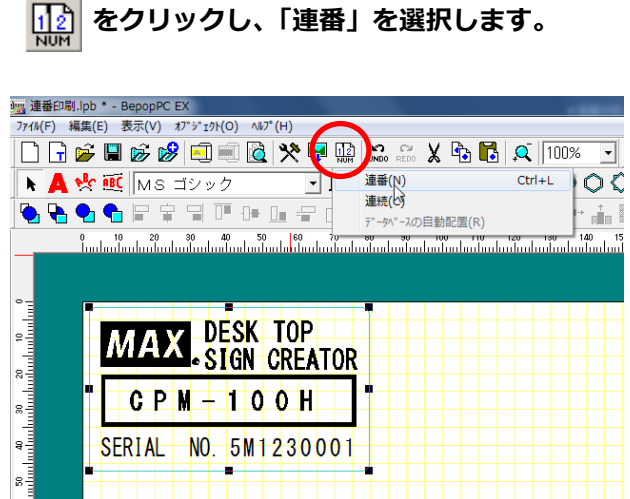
12 NUM をクリックし、「連番」を選択します。

連番印刷.lpb * - BepopPC EX

ﾌｧｲﾙ(F) 編集(E) 表示(V) ｵﾌﾞｼﾞｪｸﾄ(O) ﾍﾙﾌﾟ(H)

12 NUM UNDO REDO 100%

MS ゴシック

連番(N) Ctrl+L
連続(C)
データベースの自動配置(R)

0 10 20 30 40 50 60 70 80 90 100 110 120 130 140 15

MAX DESK TOP SIGN CREATOR

CPM-100H

SERIAL NO. 5M1230001